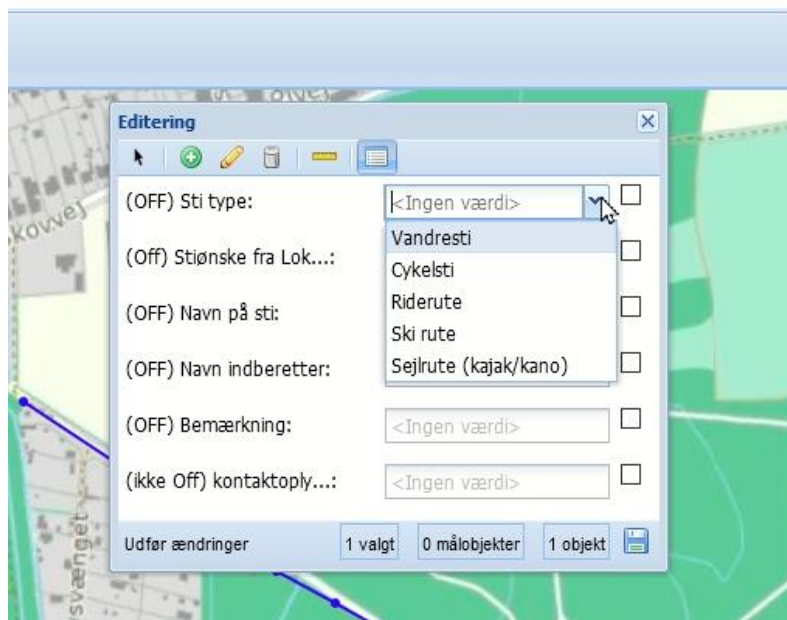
Editering

(OFF) Sti type: <Ingen værdi>

Vandresti
Cykelsti
Riderute
Ski rute
Sejlrute (kajak/kano)

(Off) Stiønske fra Lok...:

(OFF) Navn på sti:

(OFF) Navn indberetter:

(OFF) Bemærkning: <Ingen værdi>

(ikke Off) kontaktoply...: <Ingen værdi>

Udfør ændringer 1 valgt 0 målobjekter 1 objekt